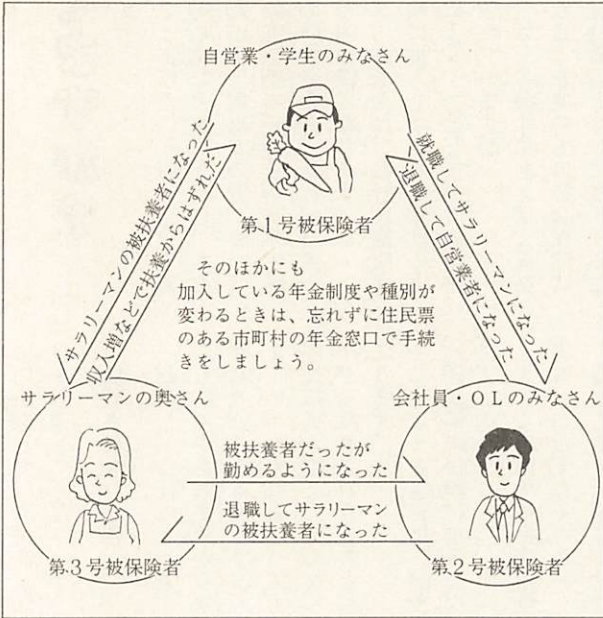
自営業・学生のみなさん

第1号被保険者

サラリーマンの被扶養者になった

収入増などで扶養からはずれた

就職してサラリーマンになった

退職して自営業者になった

そのほかにも
加入している年金制度や種別が変わるときは、忘れずに住民票のある市町村の年金窓口で手続きをしましょう。

サラリーマンの奥さん

会社員・OLのみなさん

被扶養者だったが勤めるようになった

退職してサラリーマンの被扶養者になった

第3号被保険者

第2号被保険者